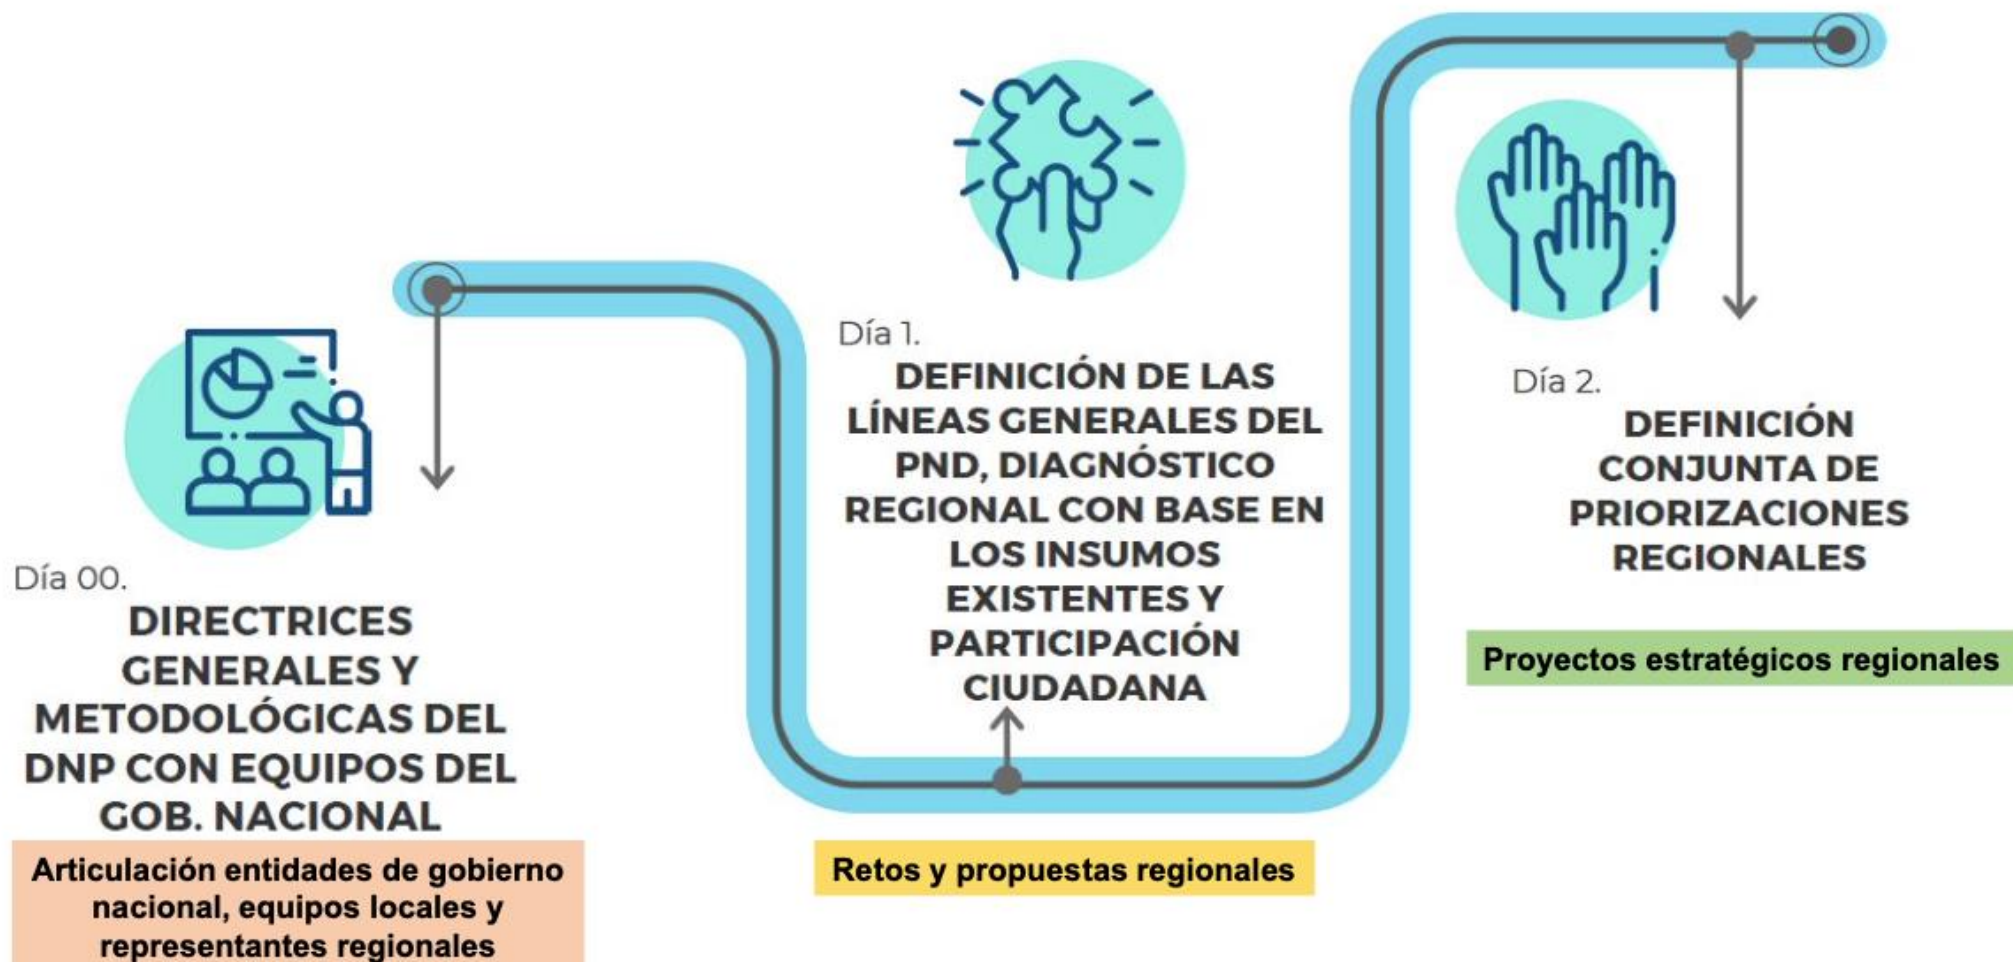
Día 00.
DIRECTRICES GENERALES Y METODOLÓGICAS DEL DNP CON EQUIPOS DEL GOB. NACIONAL

Articulación entidades de gobierno nacional, equipos locales y representantes regionales

Día 1.
DEFINICIÓN DE LAS LÍNEAS GENERALES DEL PND, DIAGNÓSTICO REGIONAL CON BASE EN LOS INSUMOS EXISTENTES Y PARTICIPACIÓN CIUDADANA

Retos y propuestas regionales

Día 2.
DEFINICIÓN CONJUNTA DE PRIORIZACIONES REGIONALES

Proyectos estratégicos regionales